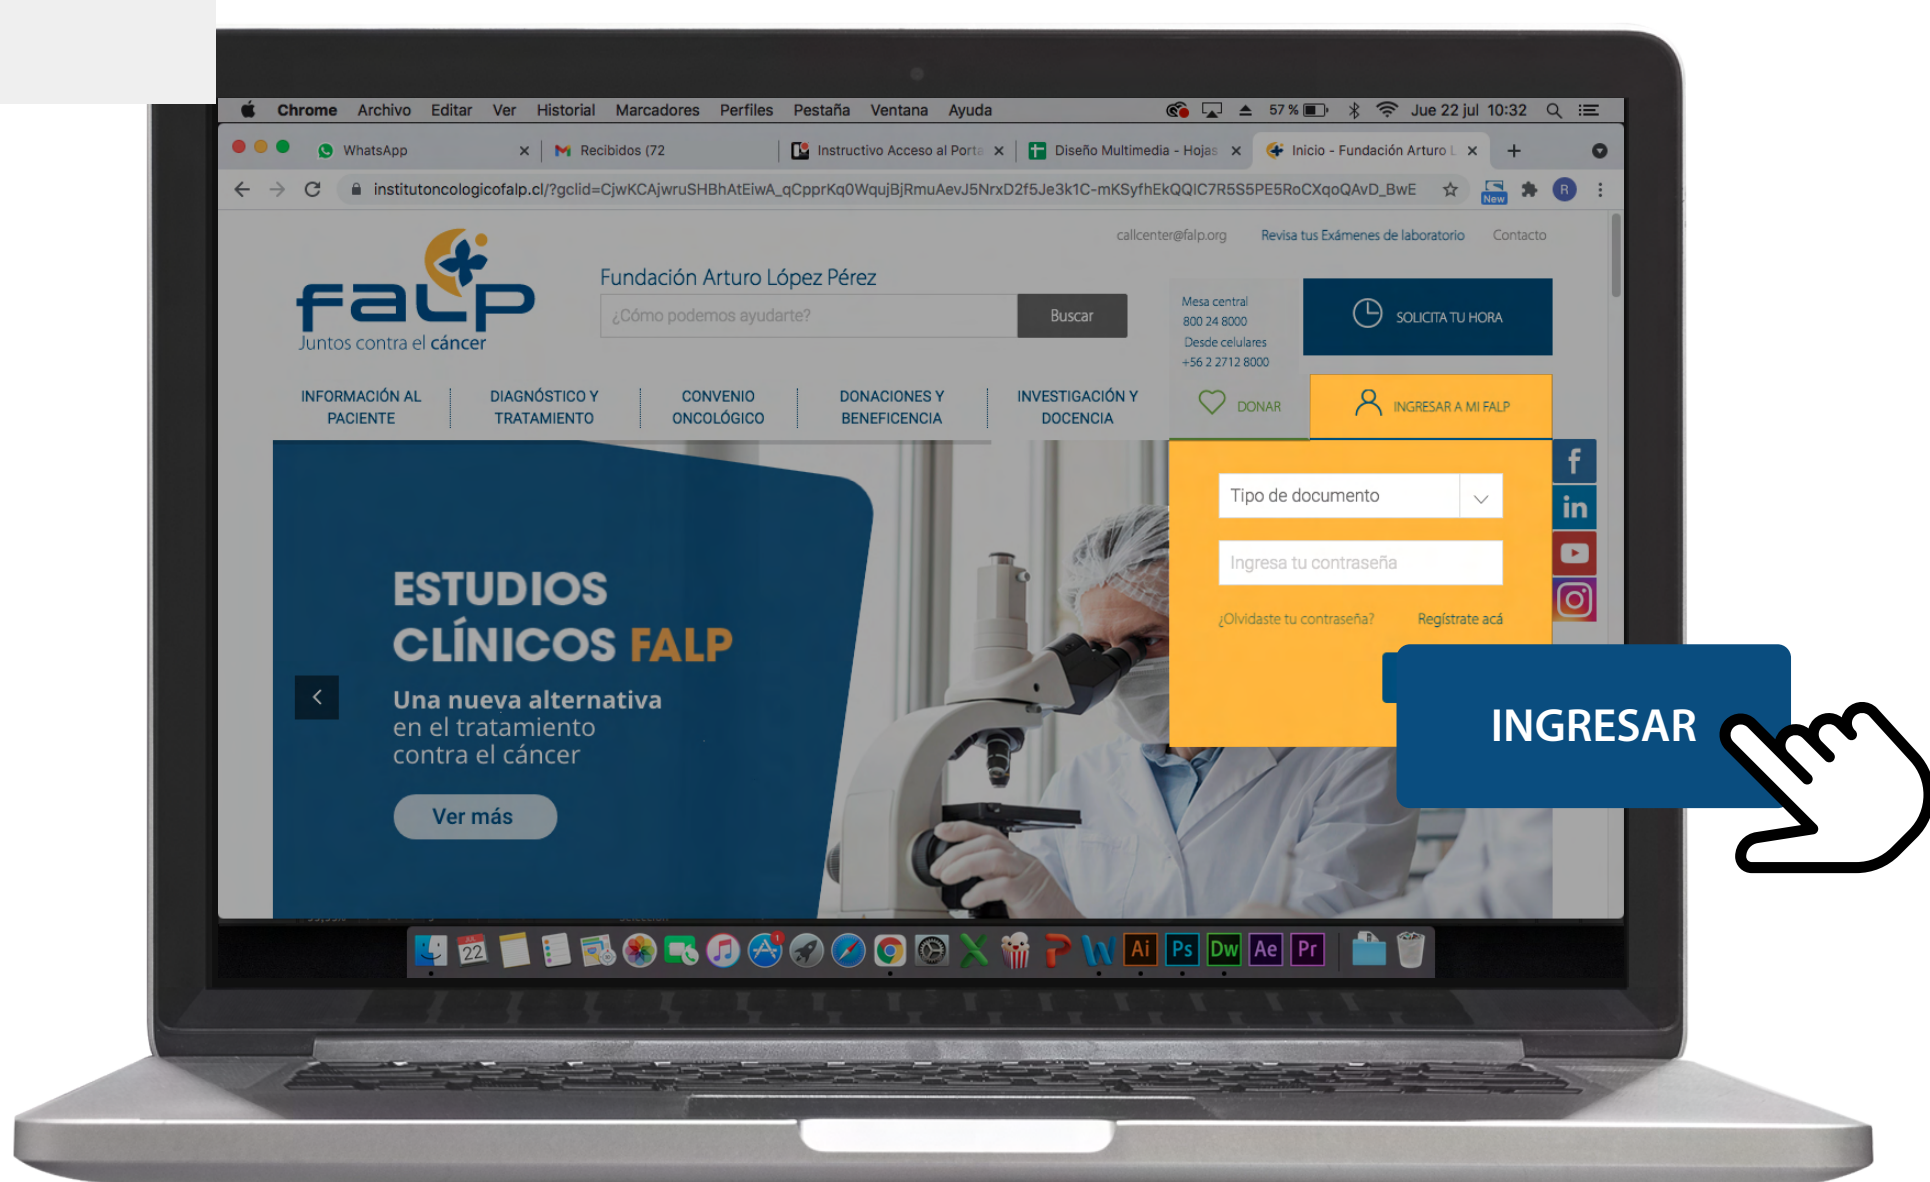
Chrome Archivo Editar Ver Historial Marcadores Perfiles Pestaña Ventana Ayuda 57 % Jue 22 jul 10:32

WhatsApp × Recibidos (72 Instructivo Acceso al Porta × Diseño Multimedia - Hojas × Inicio - Fundación Arturo L ×

institutoncologicofalp.cl/?gclid=CjwKCAjwruSHBhAtEiwA_qCpprKq0WqujBjRmuAevJ5NrxD2f5Je3k1C-mKSyfhEkQQIC7R5S5PE5RoCXqoQAvD_BwE

New R

callcenter@falp.org Revisa tus Exámenes de laboratorio Contacto

falp
Juntos contra el cáncer

Fundación Arturo López Pérez

¿Cómo podemos ayudarte? Buscar

Mesa central
800 24 8000
Desde celulares
+56 2 2712 8000

SOLICITA TU HORA

INFORMACIÓN AL PACIENTE | DIAGNÓSTICO Y TRATAMIENTO | CONVENIO ONCOLÓGICO | DONACIONES Y BENEFICENCIA | INVESTIGACIÓN Y DOCENCIA

DONAR

INGRESAR A MI FALP

Tipo de documento

Ingresa tu contraseña

¿Olvidaste tu contraseña? Regístrate acá

ESTUDIOS CLÍNICOS FALP

Una nueva alternativa en el tratamiento contra el cáncer

Ver más

INGRESAR

22 Ai Ps Dw Ae Pr